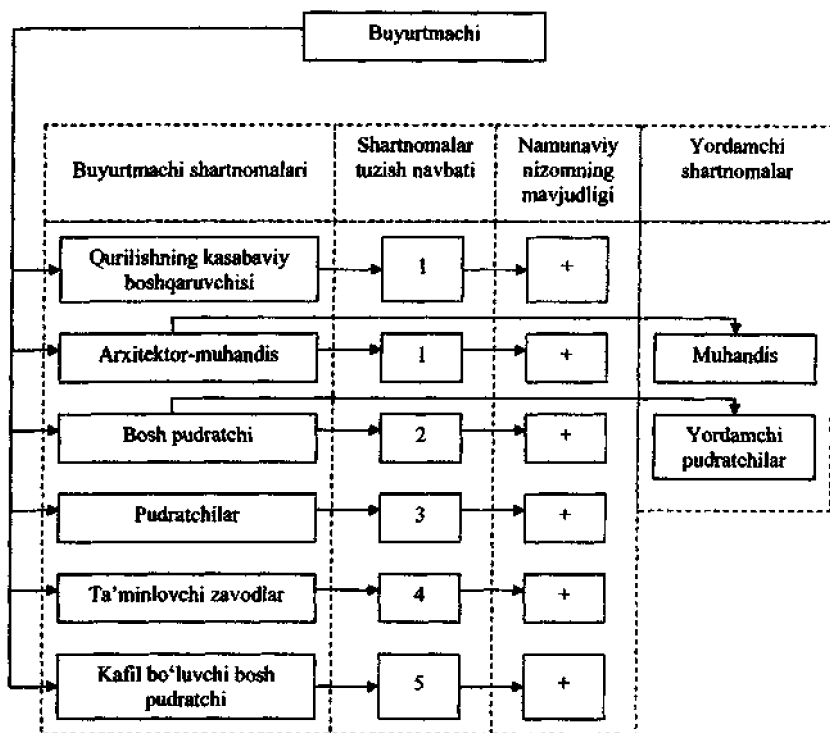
Buyurtmachi

| Buyurtmachi shartnomalari | Shartnomalar tuzish navbati | Namunaviy nizomning mavjudligi | Yordamchi shartnomalar |
|---|---|---|---|
| Qurilishning kasabaviy boshqaruvchisi | 1 | + | |
| Arxitektor-muhandis | 1 | + | Muhandis |
| Bosh pudratchi | 2 | + | Yordamchi pudratchilar |
| Pudratchilar | 3 | + | |
| Ta'minlovchi zavodlar | 4 | + | |
| Kafil bo'luvchi bosh pudratchi | 5 | + | |